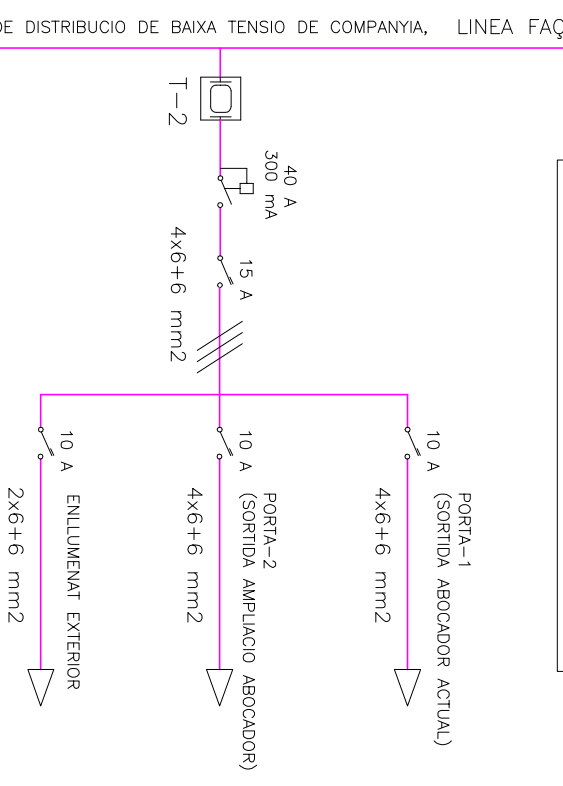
DE DISTRIBUCIO DE BAIXA TENSIO DE COMPANYIA, LINEA FAÇ

T-2

40 A
300 mA

4x6+6 mm2

15 A

10 A
PORTA-1
(SORTIDA ABOCADOR ACTUAL)
4x6+6 mm2

10 A
PORTA-2
(SORTIDA AMPLIACIO ABOCADOR)
4x6+6 mm2

10 A
ENLLUMENAT EXTERIOR
2x6+6 mm2